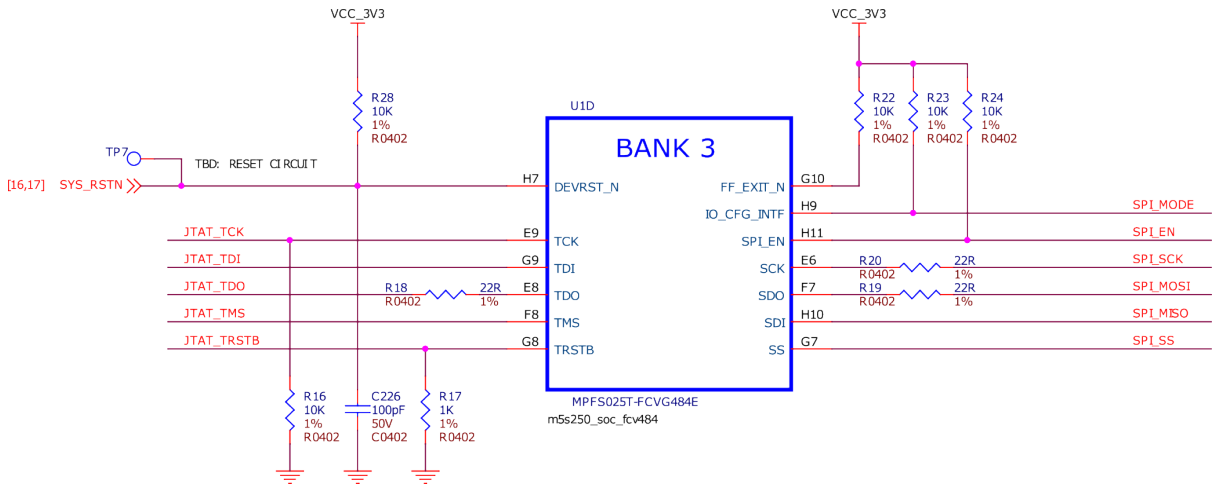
VCC_3V3

VCC_3V3

R28
10K
1%
R0402

U1D

R22
10K
1%
R0402

R23
10K
1%
R0402

R24
10K
1%
R0402

BANK 3

TP7

TBD: RESET CIRCUIT

[16,17] SYS_RSTN

H7 DEVRST_N

FF_EXIT_N G10

IO_CFG_INTF H9 SPI_MODE

JTAT_TCK E9 TCK

SPI_EN H11 SPI_EN

JTAT_TDI G9 TDI

SCK E6 R20 R0402 22R 1% SPI_SCK

JTAT_TDO R18 R0402 22R 1% E8 TDO

SDO F7 R19 R0402 22R 1% SPI_MOSI

JTAT_TMS F8 TMS

SDI H10 SPI_MISO

JTAT_TRSTB G8 TRSTB

SS G7 SPI_SS

MPFS025T-FCVG484E
m5s250_soc_fcv484

R16
10K
1%
R0402

C226
100pF
50V
C0402

R17
1K
1%
R0402